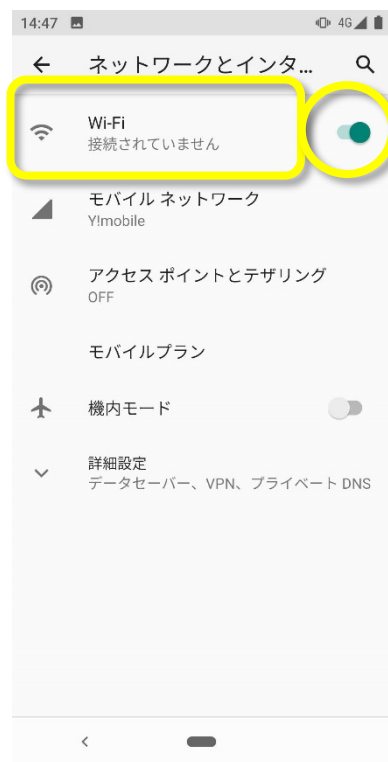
14:47

4G

ネットワークとインタ...

Wi-Fi
接続されていません

モバイル ネットワーク
Y!mobile

アクセス ポイントとテザリング
OFF

モバイルプラン

機内モード

詳細設定
データセーバー、VPN、プライベート DNS